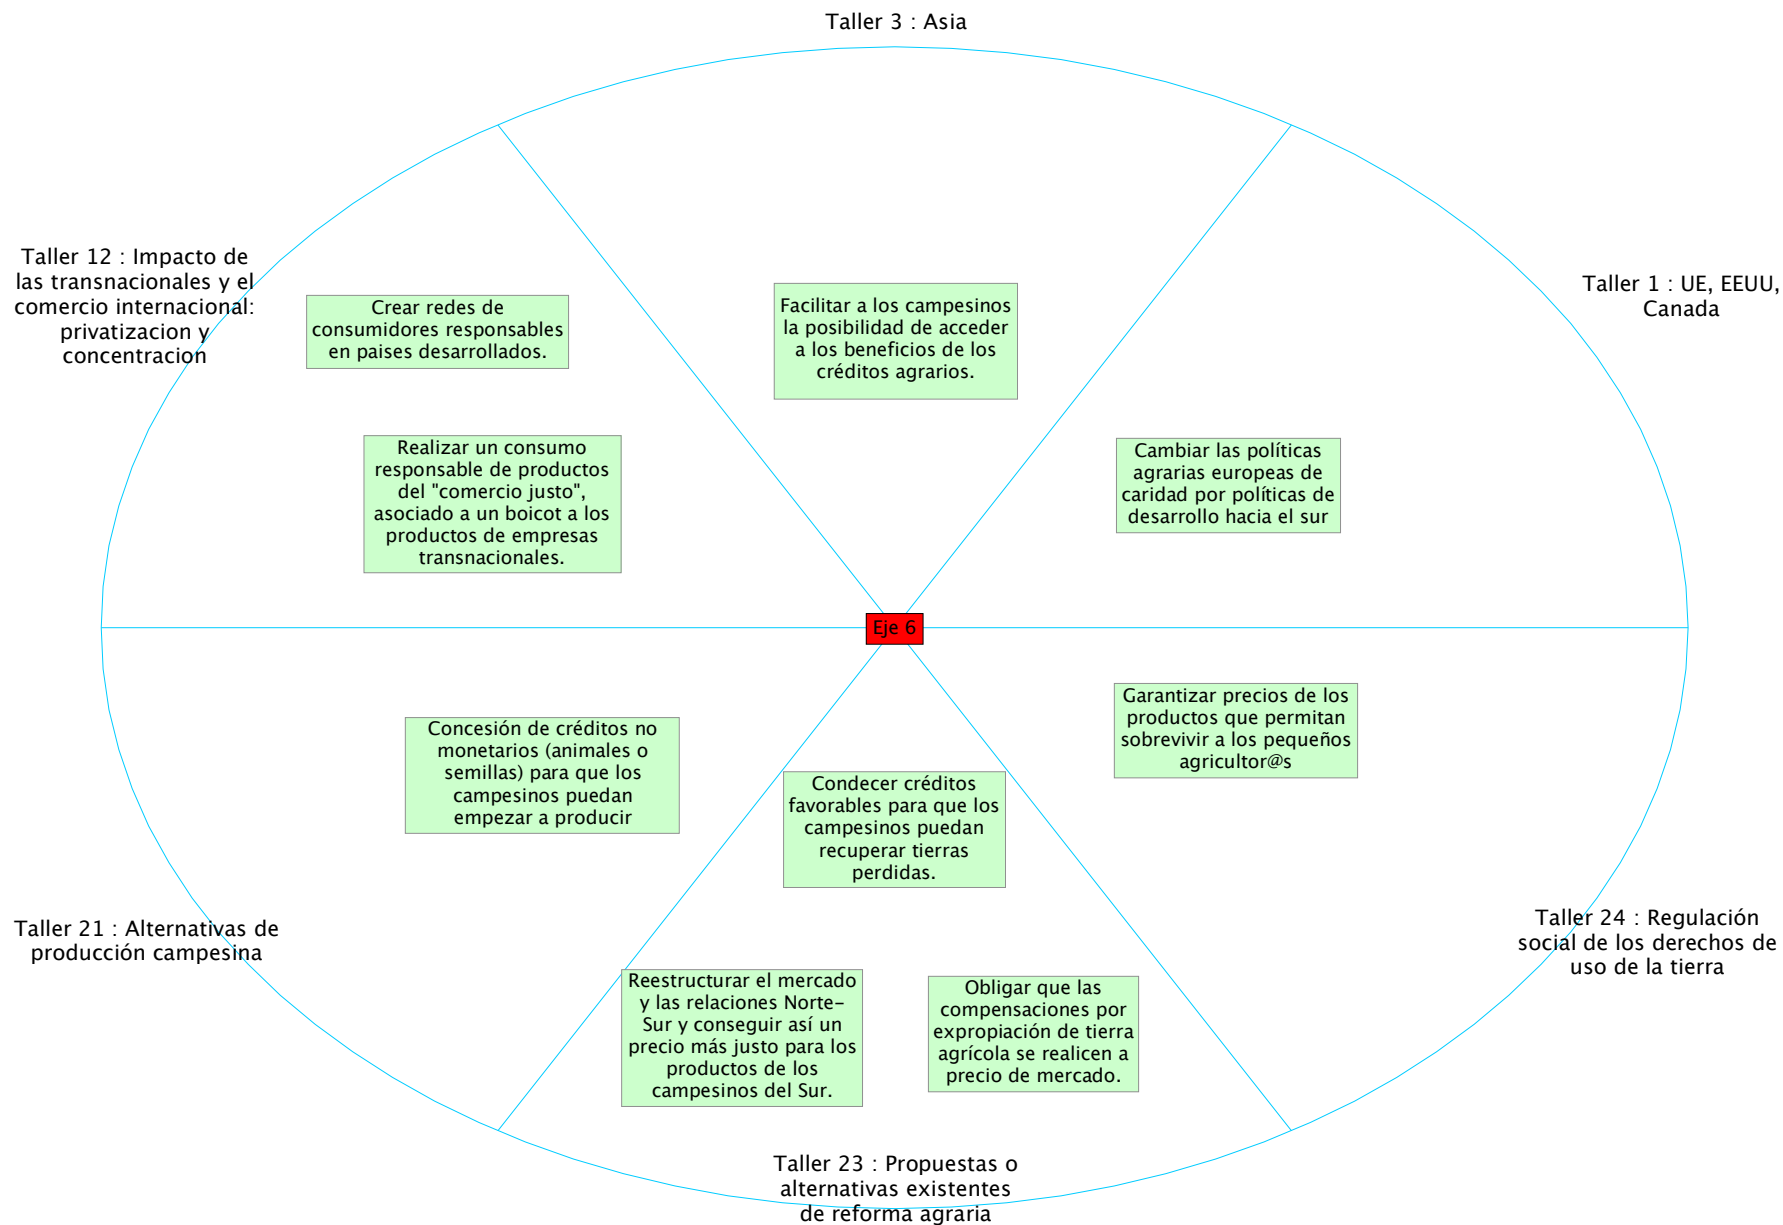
Taller 3 : Asia

Taller 12 : Impacto de las transnacionales y el comercio internacional: privatizacion y concentracion

Taller 1 : UE, EEUU, Canada

Crear redes de consumidores responsables en paises desarrollados.

Facilitar a los campesinos la posibilidad de acceder a los beneficios de los créditos agrarios.

Realizar un consumo responsable de productos del "comercio justo", asociado a un boicot a los productos de empresas transnacionales.

Cambiar las políticas agrarias europeas de caridad por políticas de desarrollo hacia el sur

Eje 6

Garantizar precios de los productos que permitan sobrevivir a los pequeños agricultor@s

Concesión de créditos no monetarios (animales o semillas) para que los campesinos puedan empezar a producir

Condecer créditos favorables para que los campesinos puedan recuperar tierras perdidas.

Taller 21 : Alternativas de producción campesina

Taller 24 : Regulación social de los derechos de uso de la tierra

Reestructurar el mercado y las relaciones Norte–Sur y conseguir así un precio más justo para los productos de los campesinos del Sur.

Obligar que las compensaciones por expropiación de tierra agrícola se realicen a precio de mercado.

Taller 23 : Propuestas o alternativas existentes de reforma agraria